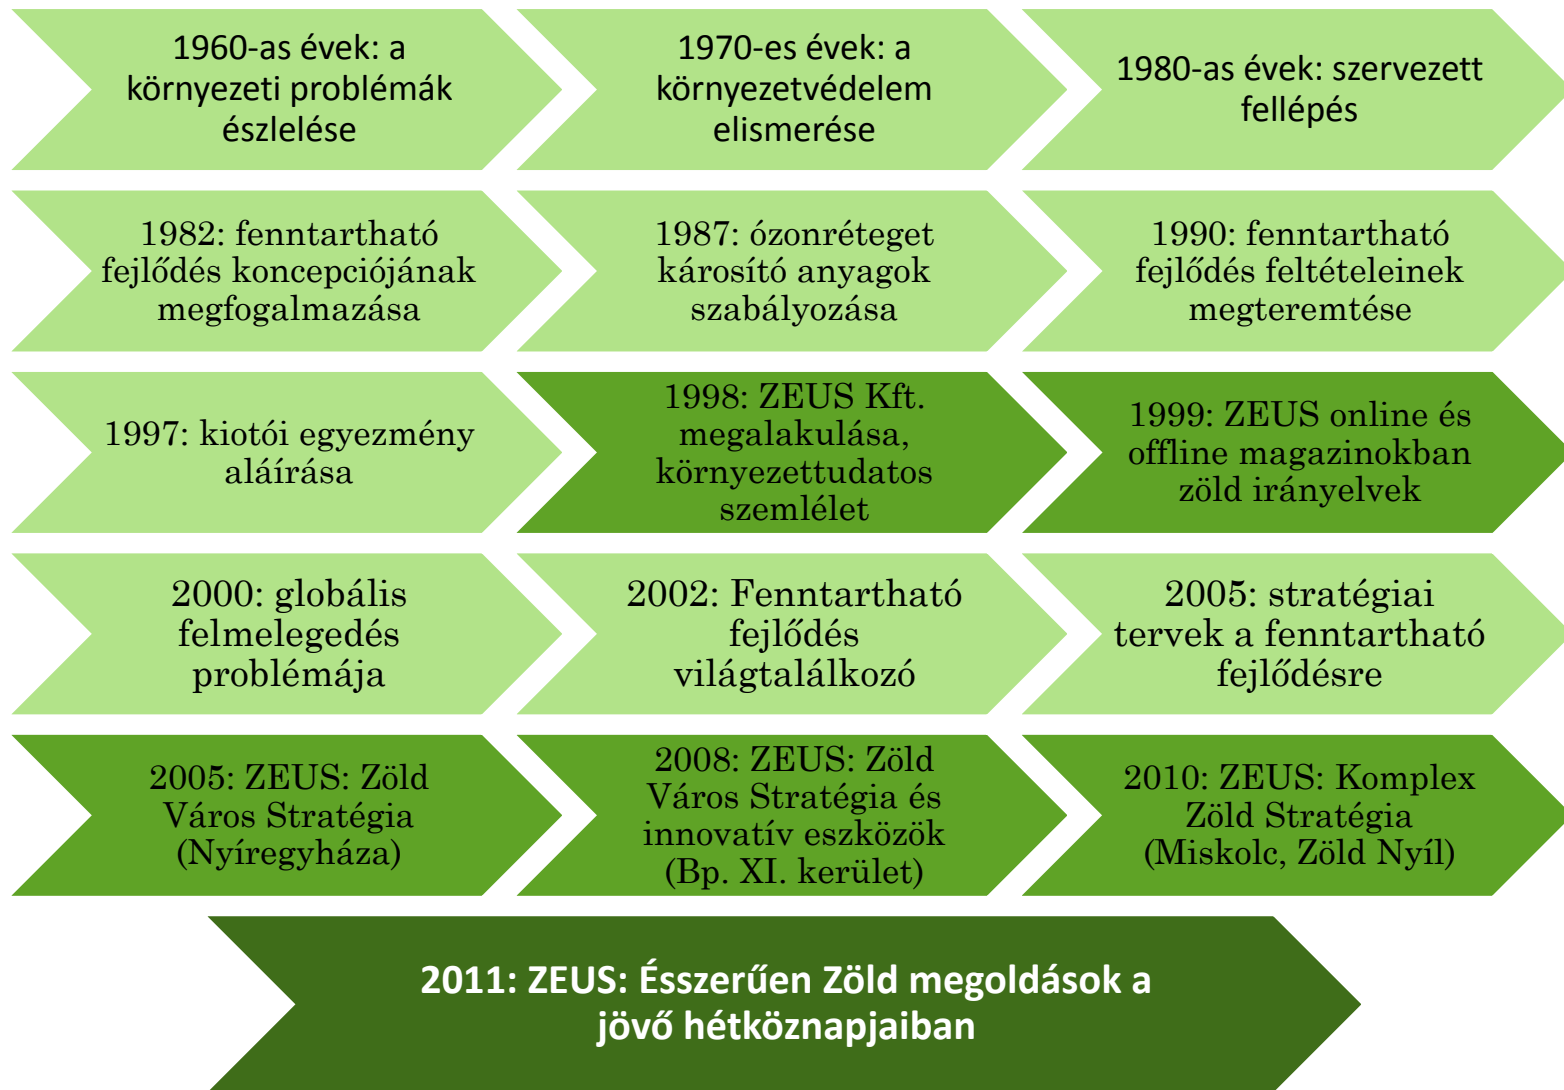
1960-as évek: a környezeti problémák észlelése

1970-es évek: a környezetvédelem elismerése

1980-as évek: szervezett fellépés

1982: fenntartható fejlődés koncepciójának megfogalmazása

1987: ózonréteget károsító anyagok szabályozása

1990: fenntartható fejlődés feltételeinek megteremtése

1997: kiotói egyezmény aláírása

1998: ZEUS Kft. megalakulása, környezettudatos szemlélet

1999: ZEUS online és offline magazinokban zöld irányelvek

2000: globális felmelegedés problémája

2002: Fenntartható fejlődés világtalálkozó

2005: stratégiai tervek a fenntartható fejlődésre

2005: ZEUS: Zöld Város Stratégia (Nyíregyháza)

2008: ZEUS: Zöld Város Stratégia és innovatív eszközök (Bp. XI. kerület)

2010: ZEUS: Komplex Zöld Stratégia (Miskolc, Zöld Nyíl)

2011: ZEUS: Ésszerűen Zöld megoldások a jövő hétköznapjaiban